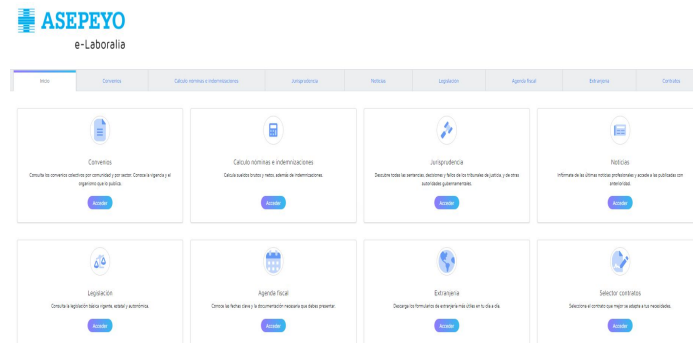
ASEPEYO
e-Laboralia

Inicio | Convenios | Calculo nominas e indemnizaciones | Jurisprudencia | Noticias | Legislación | Agenda fiscal | Extranjería | Contratos

Convenios
Consulta los convenios colectivos por comunidad y por sector. Conoce la vigencia y el organismo que lo publica.
Acceder

Calculo nóminas e indemnizaciones
Calcula sueldos brutos y netos, además de indemnizaciones.
Acceder

Jurisprudencia
Descubre todas las sentencias, decisiones y fallos de los tribunales de justicia, y de otras autoridades gubernamentales.
Acceder

Noticias
Infórmate de las últimas noticias profesionales y accede a las publicadas con anterioridad.
Acceder

Legislación
Consulta la legislación básica vigente, estatal y autonómica.
Acceder

Agenda fiscal
Conoce las fechas clave y la documentación necesaria que debes presentar.
Acceder

Extranjería
Descarga los formularios de extranjería más útiles en tu día a día.
Acceder

Selector contratos
Selecciona el contrato que mejor se adapte a tus necesidades.
Acceder